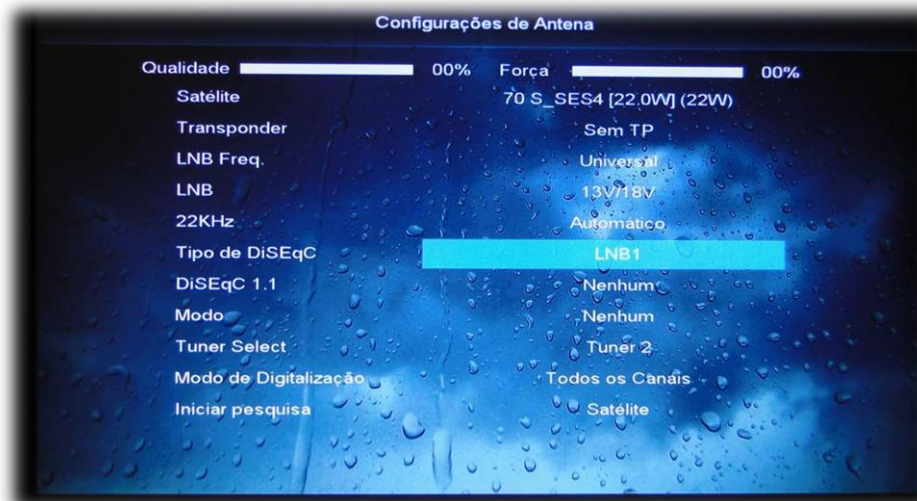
Configurações de Antena

Qualidade 00% Força 00%

| | |
|---|---|
| Satélite | 70 S_SES4 [22.0W] (22W) |
| Transponder | Sem TP |
| LNB Freq. | Universal |
| LNB | 13V/18V |
| 22KHz | Automatico |
| Tipo de DiSEqC | LNB1 |
| DiSEqC 1.1 | Nenhum |
| Modo | Nenhum |
| Tuner Select | Tuner 2 |
| Modo de Digitalização | Todos os Canais |
| Iniciar pesquisa | Satélite |